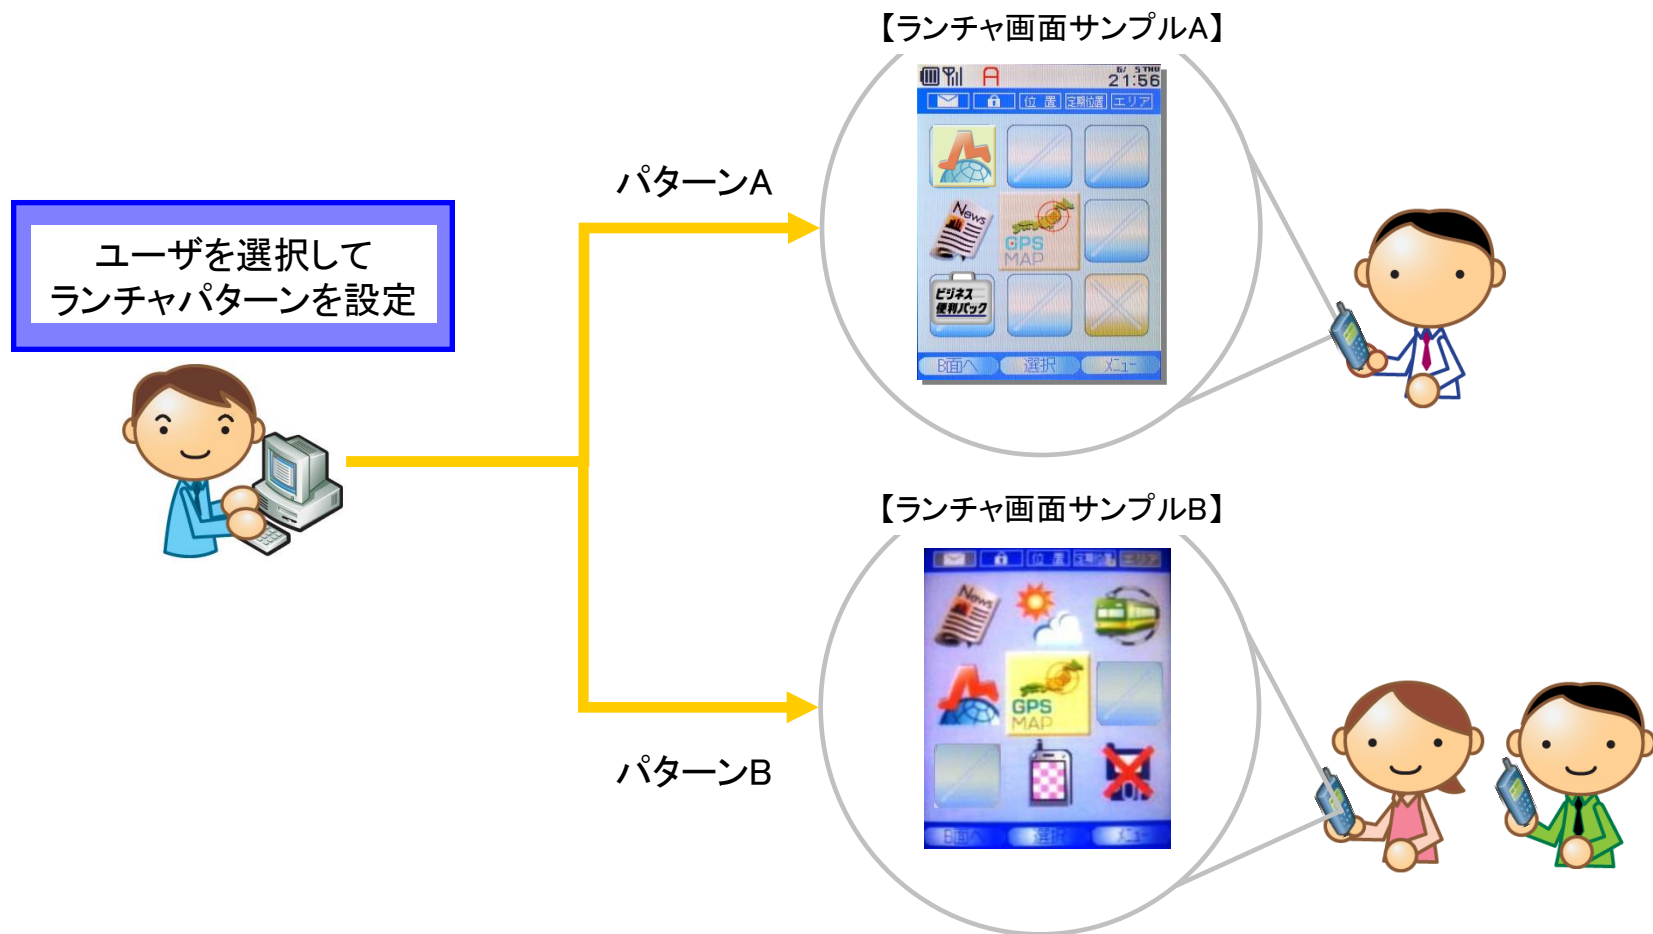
【ランチャ画面サンプルA】

A
6/ 5 THU
21:56

位 置
定期位置
エリア

News

GPS
MAP

ビジネス
便利パック

B面へ
選択
メニュー

パターンA

ユーザを選択して
ランチャパターンを設定

【ランチャ画面サンプルB】

位 置
定期位置
エリア

News

GPS
MAP

B面へ
選択
メニュー

パターンB